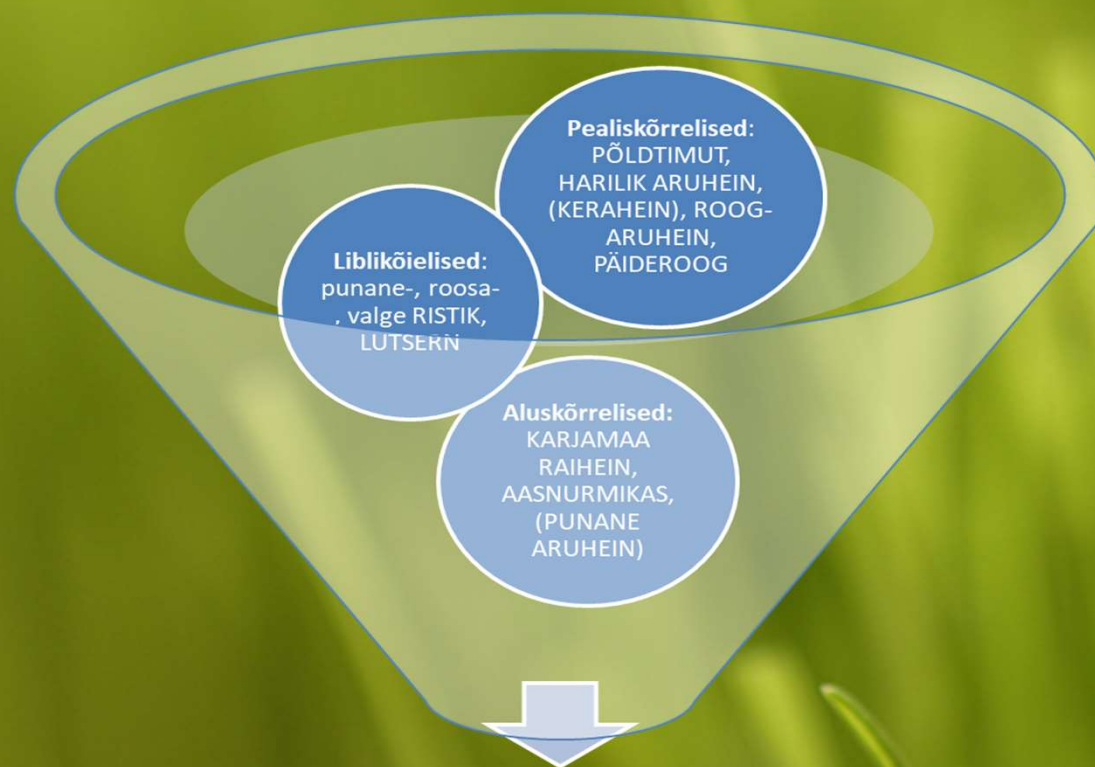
Pealiskõrrelised: PÕLDTIMUT, HARILIK ARUHEIN, (KERAHEIN), ROOG-ARUHEIN, PÄIDEROOG

Liblikõielised: punane-, roosa-, valge RISTIK, LUTSERN

Aluskõrrelised: KARJAMAA RAIHEIN, AASNURMIKAS, (PUNANE ARUHEIN)